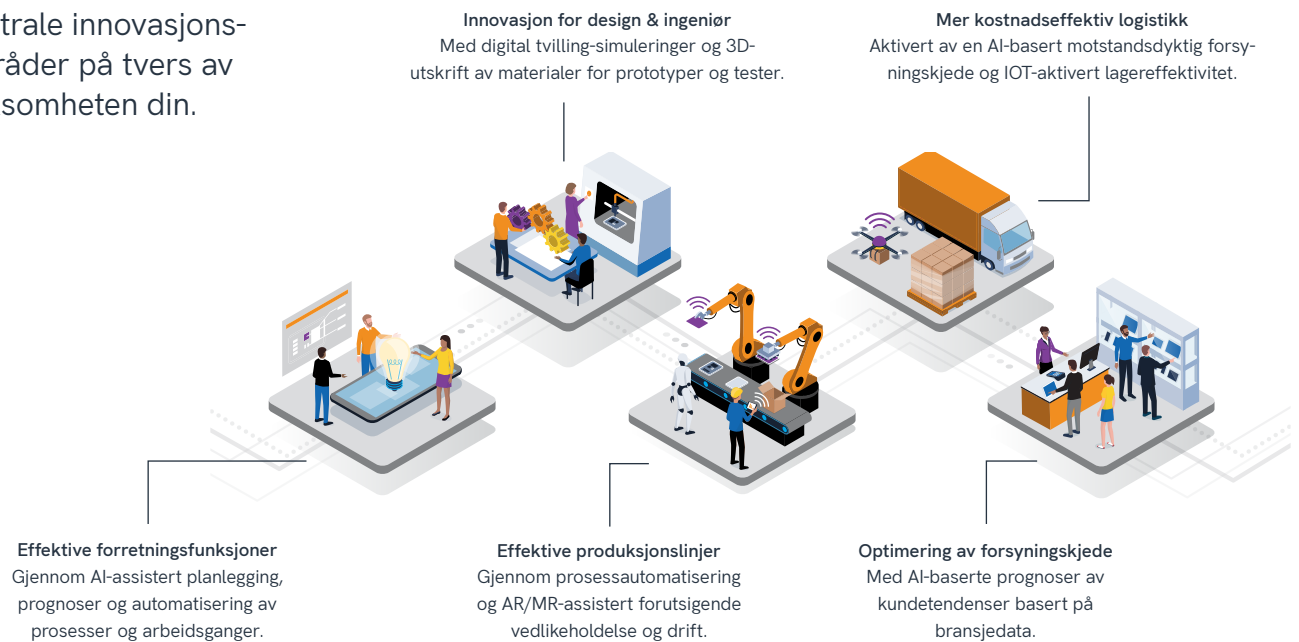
trale innovasjons-
råder på tvers av
somheten din.

**Innovasjon for design & ingeniør**
Med digital tvilling-simuleringer og 3D-utskrift av materialer for prototyper og tester.

**Mer kostnadseffektiv logistikk**
Aktivert av en AI-basert motstandsdyktig forsyningskjede og IOT-aktivert lagereffektivitet.

**Effektive forretningsfunksjoner**
Gjennom AI-assistert planlegging, prognoser og automatisering av prosesser og arbeidsganger.

**Effektive produksjonslinjer**
Gjennom prosessautomatisering og AR/MR-assistert forutsigende vedlikeholdelse og drift.

**Optimering av forsyningskjede**
Med AI-baserte prognoser av kundetendenser basert på bransjedata.